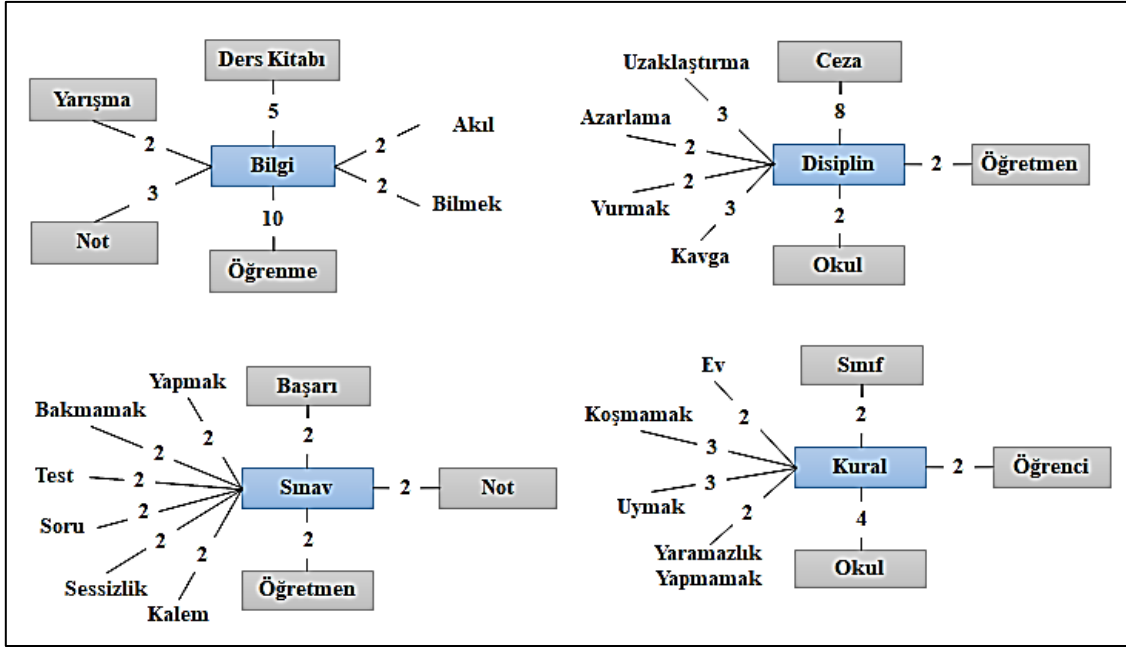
Ders Kitabı
5
Yarışma
2
Bilgi
2
Akıl
2
Bilmek
3
Not
10
Öğrenme

Uzaklaştırma
Ceza
8
3
Azarlama
2
Disiplin
2
Öğretmen
2
Vurmak
3
2
Kavga
Okul

Yapmak
Başarı
Bakmamak
2
2
2
Test
2
Sınav
2
Not
Soru
2
2
2
2
Sessizlik
Öğretmen
Kalem

Ev
Sınıf
2
2
Koşmamak
3
Kural
2
Öğrenci
3
Uymak
4
2
Yaramazlık Yapmamak
Okul